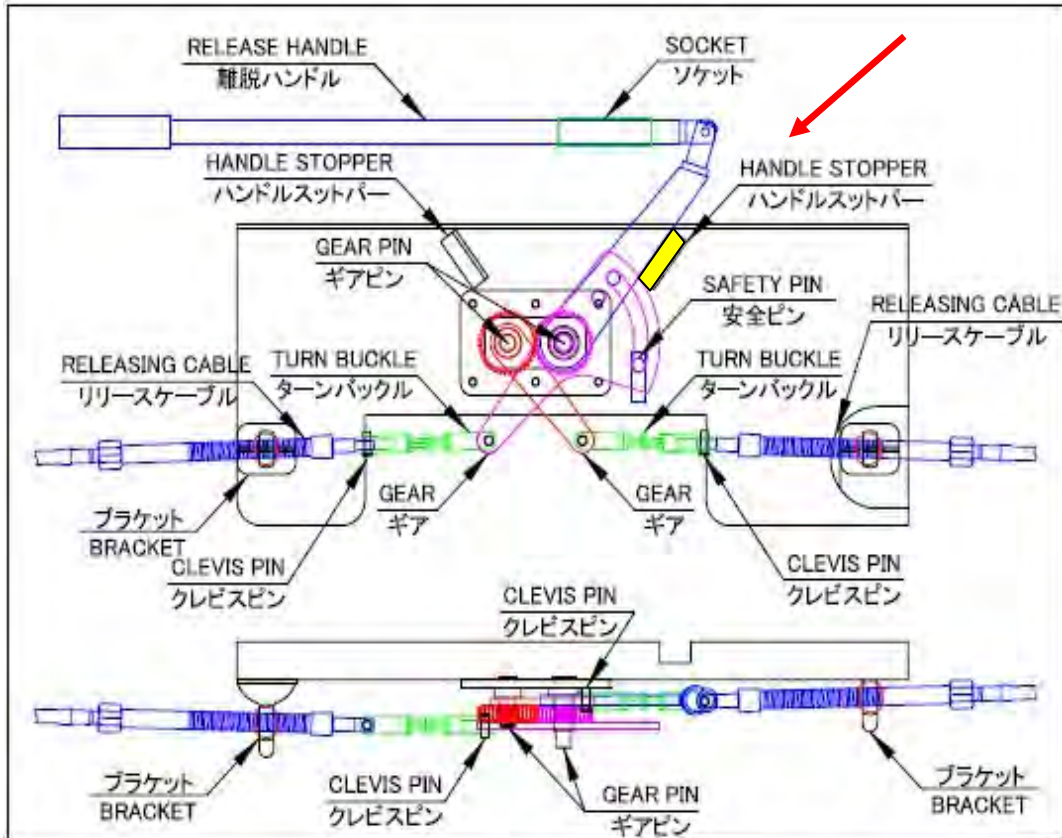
RELEASE HANDLE
離脱ハンドル

SOCKET
ソケット

HANDLE STOPPER
ハンドルスットパー

HANDLE STOPPER
ハンドルスットパー

GEAR PIN
ギアピン

SAFETY PIN
安全ピン

RELEASING CABLE
リリースケーブル

RELEASING CABLE
リリースケーブル

TURN BUCKLE
ターンバックル

TURN BUCKLE
ターンバックル

GEAR
ギア

GEAR
ギア

ブラケット
BRACKET

CLEVIS PIN
クレビスピン

CLEVIS PIN
クレビスピン

CLEVIS PIN
クレビスピン

ブラケット
BRACKET

CLEVIS PIN
クレビスピン

GEAR PIN
ギアピン

ブラケット
BRACKET